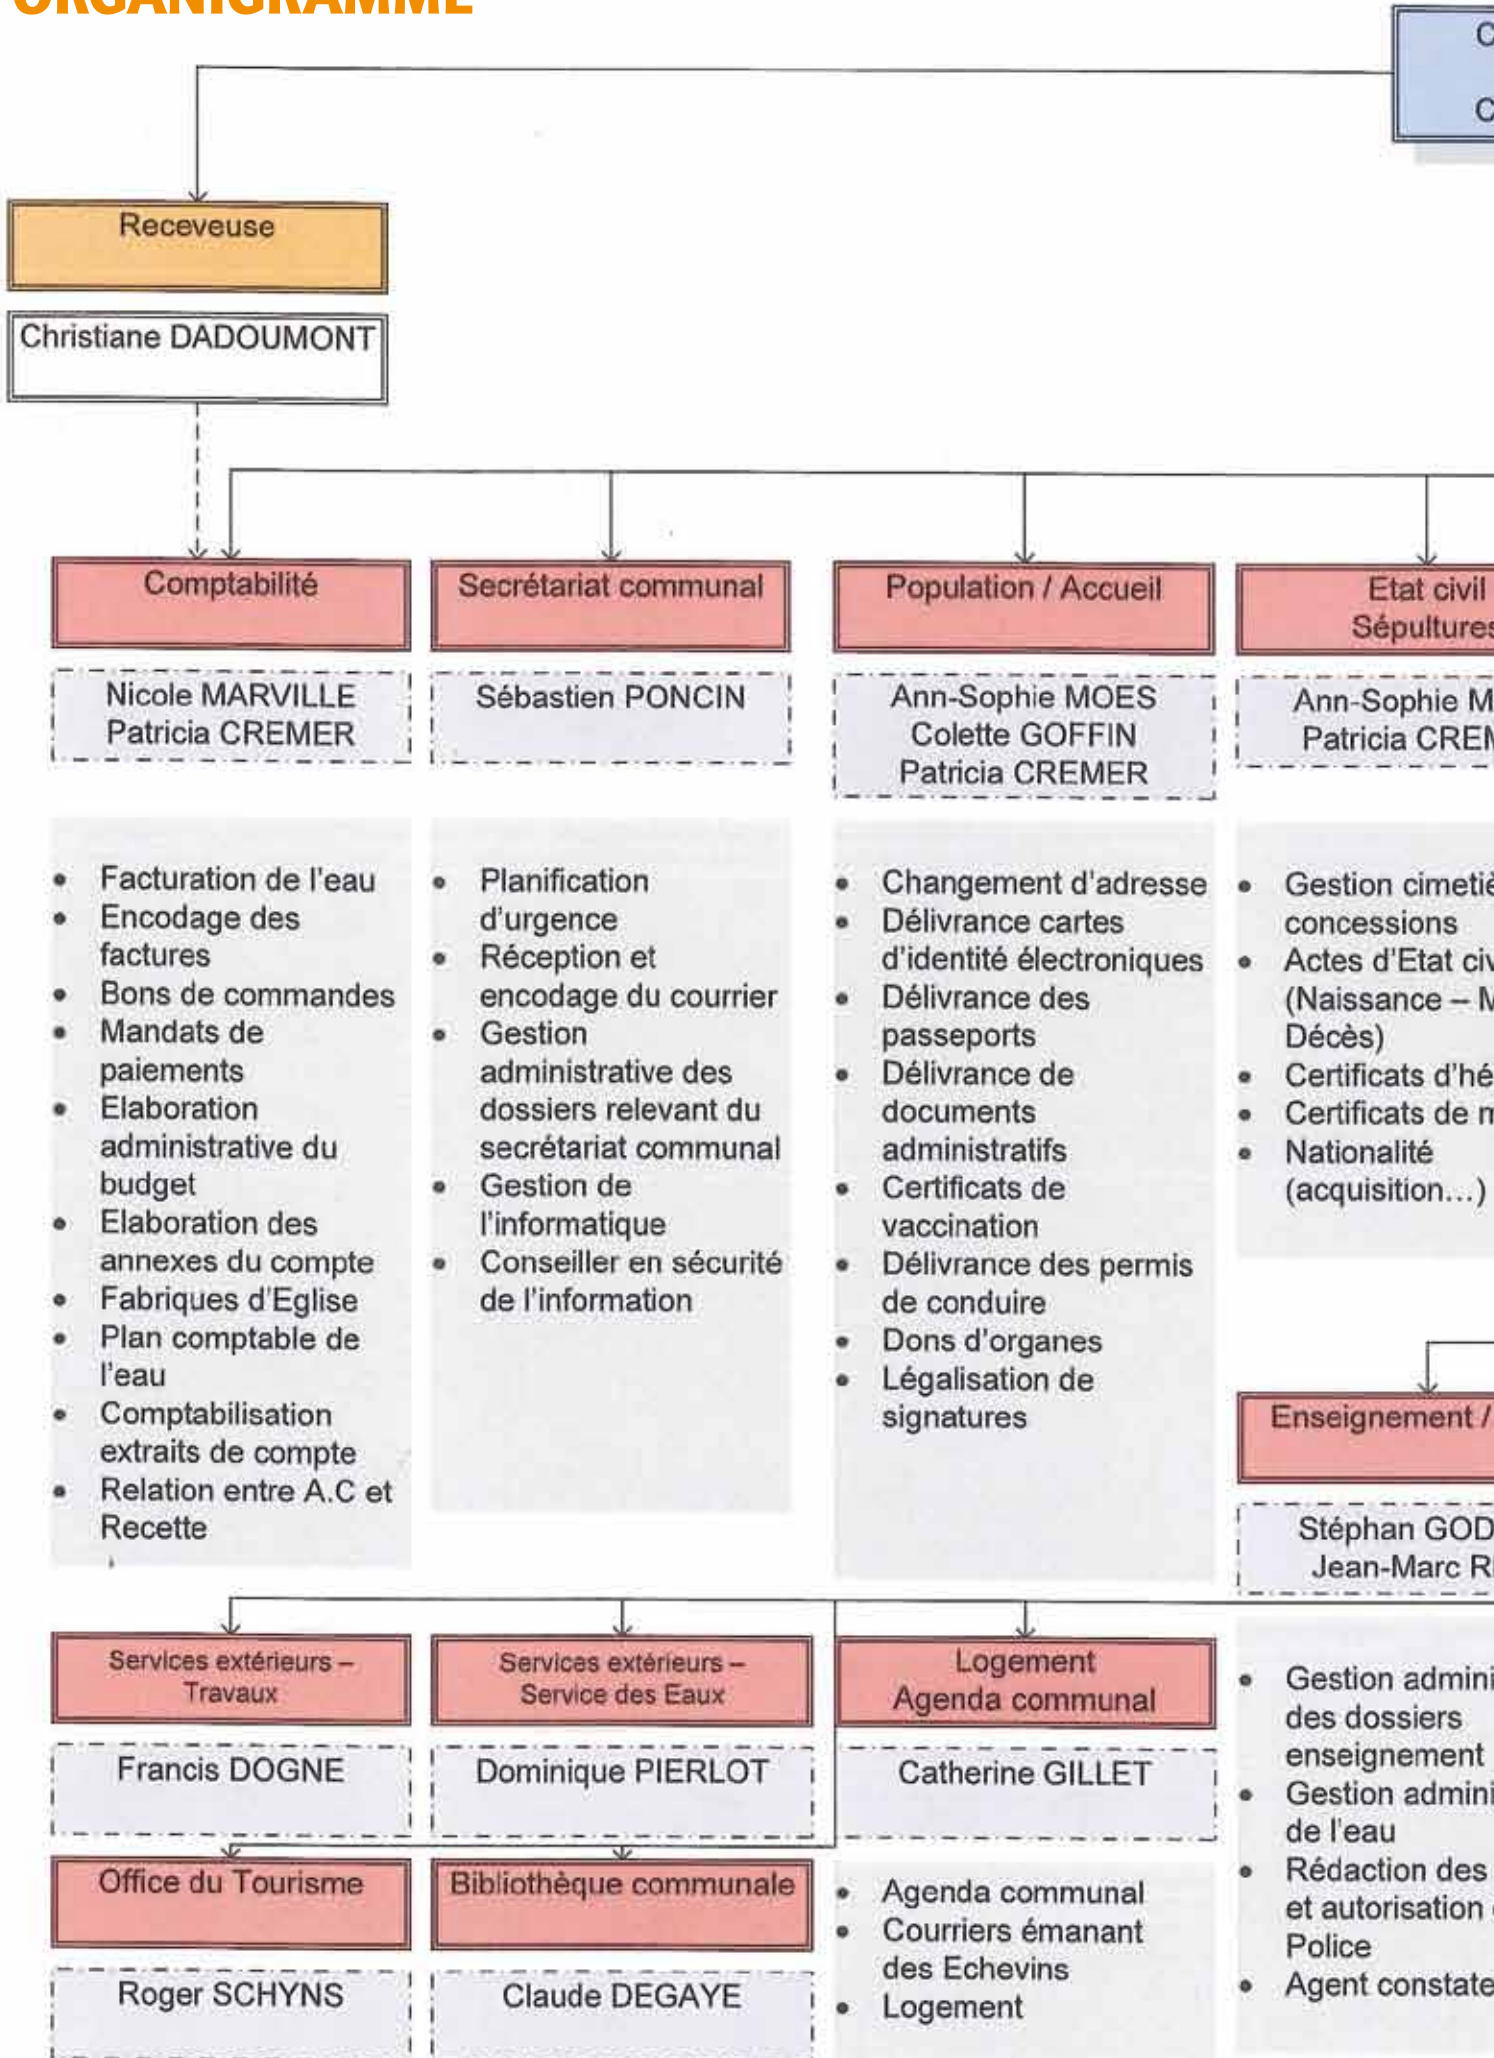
ORGANIGRAMME

C
C

Receveuse

Christiane DADOUMONT

Comptabilité

Nicole MARVILLE
Patricia CREMER

- Facturation de l'eau
- Encodage des factures
- Bons de commandes
- Mandats de paiements
- Elaboration administrative du budget
- Elaboration des annexes du compte
- Fabriques d'Eglise
- Plan comptable de l'eau
- Comptabilisation extraits de compte
- Relation entre A.C et Recette

Secrétariat communal

Sébastien PONCIN

- Planification d'urgence
- Réception et encodage du courrier
- Gestion administrative des dossiers relevant du secrétariat communal
- Gestion de l'informatique
- Conseiller en sécurité de l'information

Population / Accueil

Ann-Sophie MOES
Colette GOFFIN
Patricia CREMER

- Changement d'adresse
- Délivrance cartes d'identité électroniques
- Délivrance des passeports
- Délivrance de documents administratifs
- Certificats de vaccination
- Délivrance des permis de conduire
- Dons d'organes
- Légalisation de signatures

Etat civil
Sépultures

Ann-Sophie M
Patricia CREM

- Gestion cimetiè concessions
- Actes d'Etat civ (Naissance – M Décès)
- Certificats d'hé
- Certificats de n
- Nationalité (acquisition…)

Enseignement /

Stéphan GOD
Jean-Marc R

- Gestion admini des dossiers enseignement
- Gestion admini de l'eau
- Rédaction des et autorisation Police
- Agent constate

Services extérieurs – Travaux

Francis DOGNE

Services extérieurs – Service des Eaux

Dominique PIERLOT

Logement
Agenda communal

Catherine GILLET

- Agenda communal
- Courriers émanant des Echevins
- Logement

Office du Tourisme

Roger SCHYNS

Bibliothèque communale

Claude DEGAYE